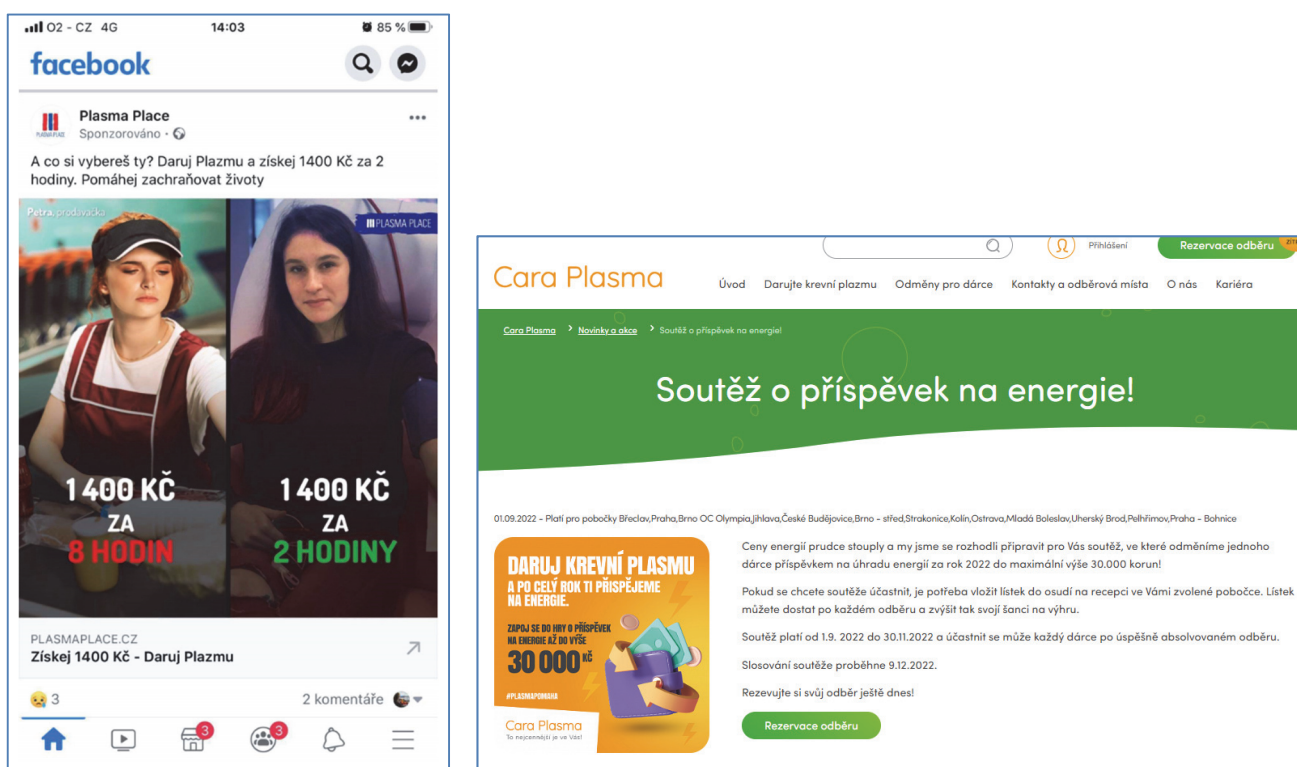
O2 - CZ 4G 14:03 85 %

facebook

Plasma Place
Sponzorováno ·

A co si vybereš ty? Daruj Plazmu a získej 1400 Kč za 2 hodiny. Pomáhej zachraňovat životy

Petra, prodavačka

PLASMA PLACE

1 400 KČ
ZA
8 HODIN

1 400 KČ
ZA
2 HODINY

PLASMAPLACE.CZ
Získej 1400 Kč - Daruj Plazmu

3
2 komentáře

3 3

Přihlášení
Rezervace odběru

Cara Plasma

Úvod Darujte krevní plazmu Odměny pro dárce Kontakty a odběrová místa O nás Kariéra

Cara Plasma > Novinky a akce > Soutěž o příspěvek na energie!

Soutěž o příspěvek na energie!

01.09.2022 - Platí pro pobočky Břeclav,Praha,Brno OC Olympia,Jihlava,České Budějovice,Brno - střed,Strakonice,Kolín,Ostrava,Mladá Boleslav,Uherský Brod,Pelhřimov,Praha - Bohnice

DARUJ KREVNÍ PLASMU
A PO CELÝ ROK TI PŘISPĚJEME NA ENERGIE.
ZAPOJ SE DO HRY O PŘÍSPĚVEK NA ENERGIE AŽ DO VÝŠE
30 000 KČ
#PLASMAPOMÁHÁ
Cara Plasma
To nejcennější je ve Vás!

Ceny energií prudce stouply a my jsme se rozhodli připravit pro Vás soutěž, ve které odměníme jednoho dárce příspěvkem na úhradu energií za rok 2022 do maximální výše 30.000 korun!

Pokud se chcete soutěže účastnit, je potřeba vložit lístek do osudí na recepci ve Vámi zvolené pobočce. Lístek můžete dostat po každém odběru a zvýšit tak svojí šanci na výhru.

Soutěž platí od 1.9. 2022 do 30.11.2022 a účastnit se může každý dárce po úspěšně absolvovaném odběru.

Slosování soutěže proběhne 9.12.2022.

Rezervujte si svůj odběr ještě dnes!

Rezervace odběru